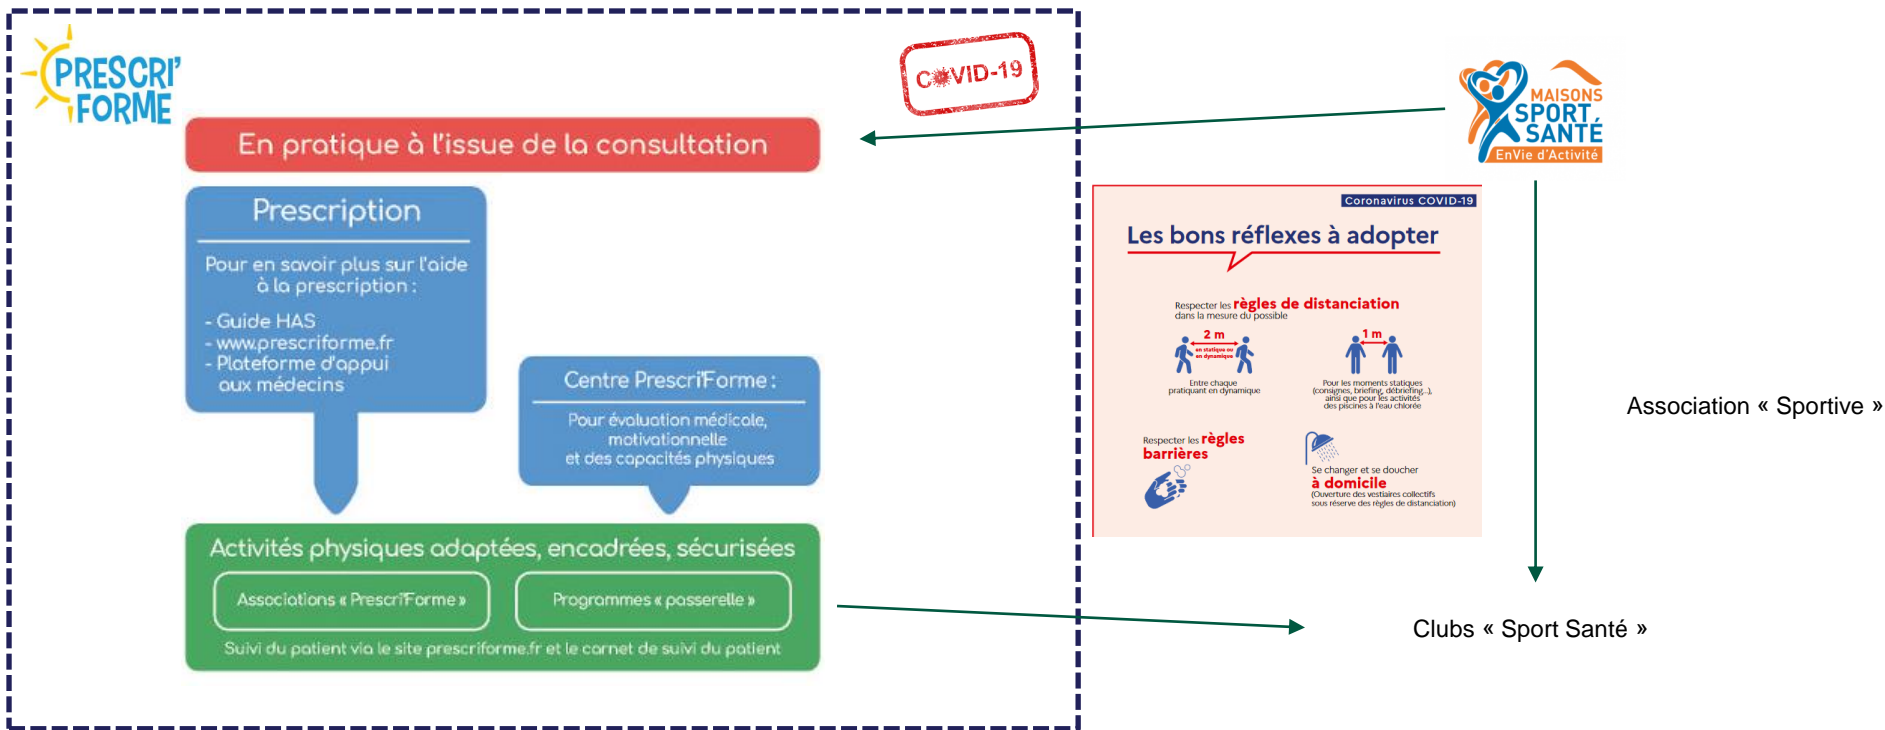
PRESCRI' FORME

COVID-19

En pratique à l'issue de la consultation

Prescription

Pour en savoir plus sur l'aide à la prescription :

- Guide HAS
- www.prescriforme.fr
- Plateforme d'appui aux médecins

Centre PrescriForme :

Pour évaluation médicale, motivationnelle et des capacités physiques

Activités physiques adaptées, encadrées, sécurisées

Associations « PrescriForme »

Programmes « passerelle »

Suivi du patient via le site prescriforme.fr et le carnet de suivi du patient

MAISONS SPORT SANTÉ EnVie d'Activité

Coronavirus COVID-19

Les bons réflexes à adopter

Respecter les règles de distanciation dans la mesure du possible

2 m

en statique ou en dynamique

Entre chaque pratiquant en dynamique

1 m

Pour les moments statiques (consignes, briefing, débriefing...), ainsi que pour les activités des piscines à l'eau chlorée

Respecter les règles barrières

Se changer et se doucher à domicile

(Ouverture des vestiaires collectifs sous réserve des règles de distanciation)

Association « Sportive »

Clubs « Sport Santé »